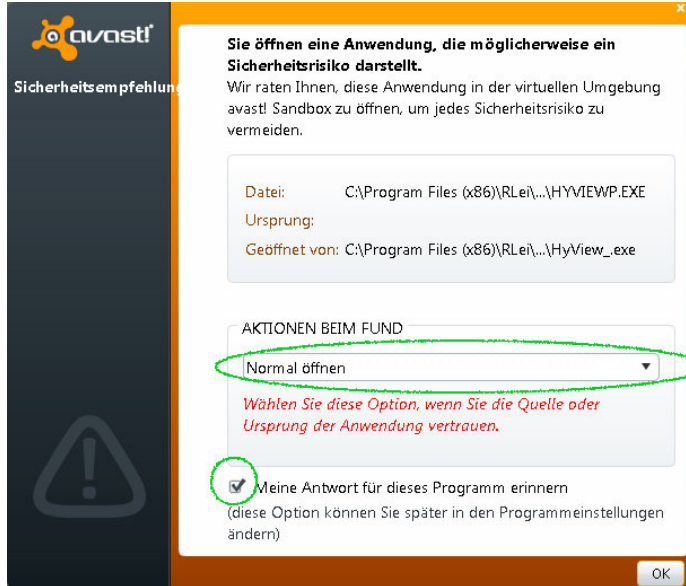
avast!

Sicherheitsempfehlun

Sie öffnen eine Anwendung, die möglicherweise ein Sicherheitsrisiko darstellt.

Wir raten Ihnen, diese Anwendung in der virtuellen Umgebung avast! Sandbox zu öffnen, um jedes Sicherheitsrisiko zu vermeiden.

Datei: C:\Program Files (x86)\RLei\...\HYVIEWP.EXE

Ursprung:

Geöffnet von: C:\Program Files (x86)\RLei\...\HyView_.exe

AKTIONEN BEIM FUND

Normal öffnen

Wählen Sie diese Option, wenn Sie die Quelle oder Ursprung der Anwendung vertrauen.

Meine Antwort für dieses Programm erinnern

(diese Option können Sie später in den Programmeinstellungen ändern)

OK